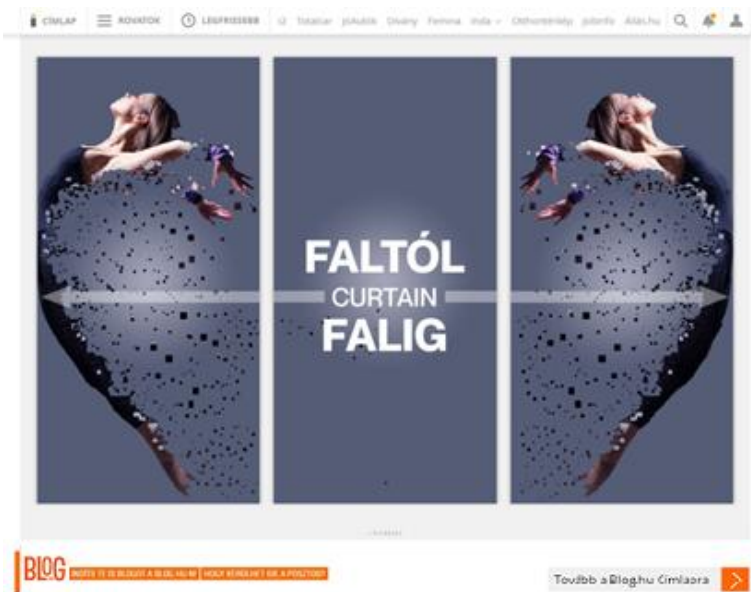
CÍMLAP ROVATOK LEGFRISSEBB 24 Totalcar Velvet Divany Femina Inda Otthonterkep Jobinfo Allas.hu

FALTÓL
CURTAIN
FALIG

BLOG INDÍTS TE IS BLOGOT A BLOG.HU-N! HOGY KERÜLHET BE A POSZTOD?

Tovább a Blog.hu Címlapra